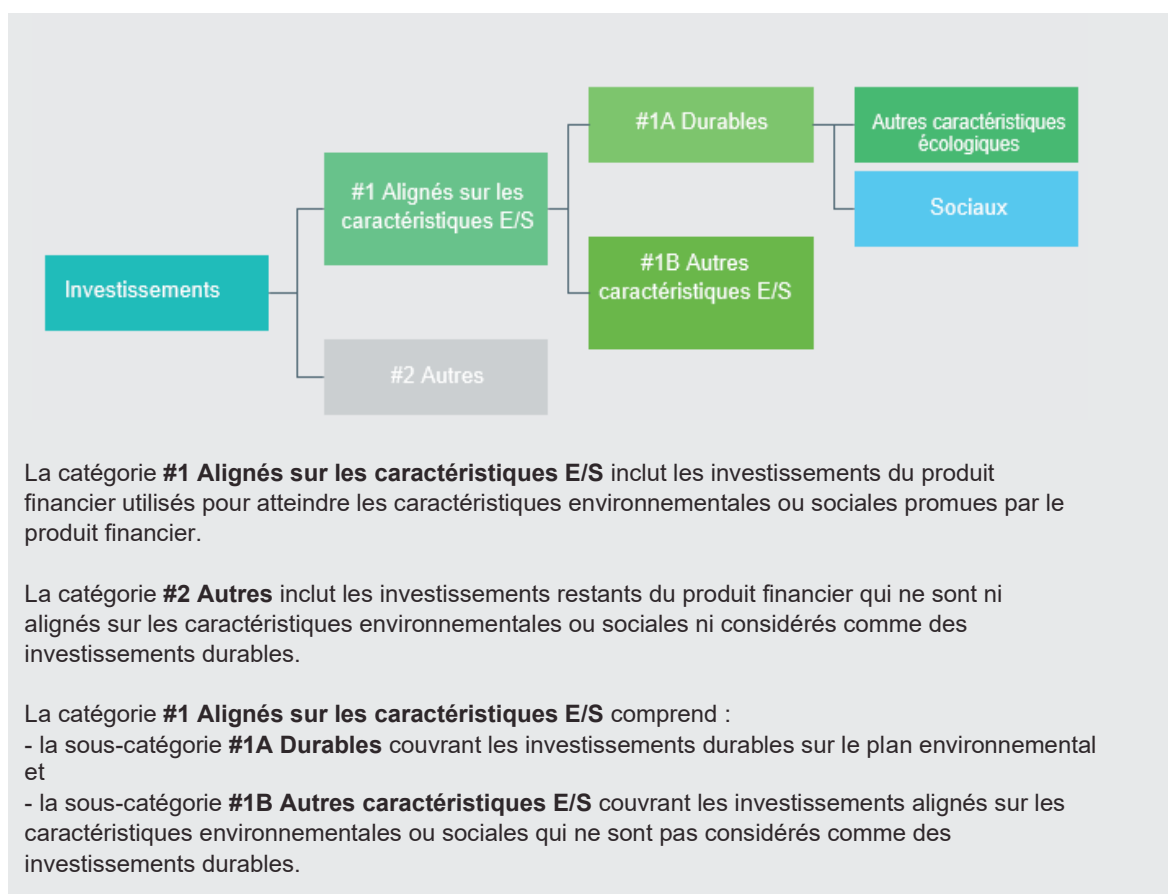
Investissements

#1 Alignés sur les caractéristiques E/S

#2 Autres

#1A Durables

#1B Autres caractéristiques E/S

Autres caractéristiques écologiques

Sociaux

La catégorie **#1 Alignés sur les caractéristiques E/S** inclut les investissements du produit financier utilisés pour atteindre les caractéristiques environnementales ou sociales promues par le produit financier.

La catégorie **#2 Autres** inclut les investissements restants du produit financier qui ne sont ni alignés sur les caractéristiques environnementales ou sociales ni considérés comme des investissements durables.

La catégorie **#1 Alignés sur les caractéristiques E/S** comprend :
- la sous-catégorie **#1A Durables** couvrant les investissements durables sur le plan environnemental et
- la sous-catégorie **#1B Autres caractéristiques E/S** couvrant les investissements alignés sur les caractéristiques environnementales ou sociales qui ne sont pas considérés comme des investissements durables.